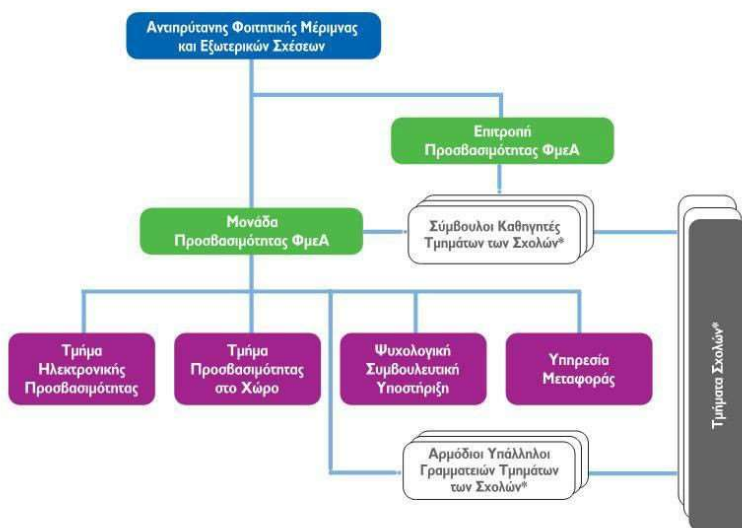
Αντιπρύτανης Φοιτητικής Μέριμνας και Εξωτερικών Σχέσεων

Επιτροπή Προσβασιμότητας ΦμεΑ

Μονάδα Προσβασιμότητας ΦμεΑ

Σύμβουλοι Καθηγητές Τμημάτων των Σχολών*

Τμήματα Σχολών*

Τμήμα Ηλεκτρονικής Προσβασιμότητας

Τμήμα Προσβασιμότητας στο Χώρο

Ψυχολογική Συμβουλευτική Υποστήριξη

Υπηρεσία Μεταφοράς

Αρμόδιοι Υπάλληλοι Γραμματειών Τμημάτων των Σχολών*